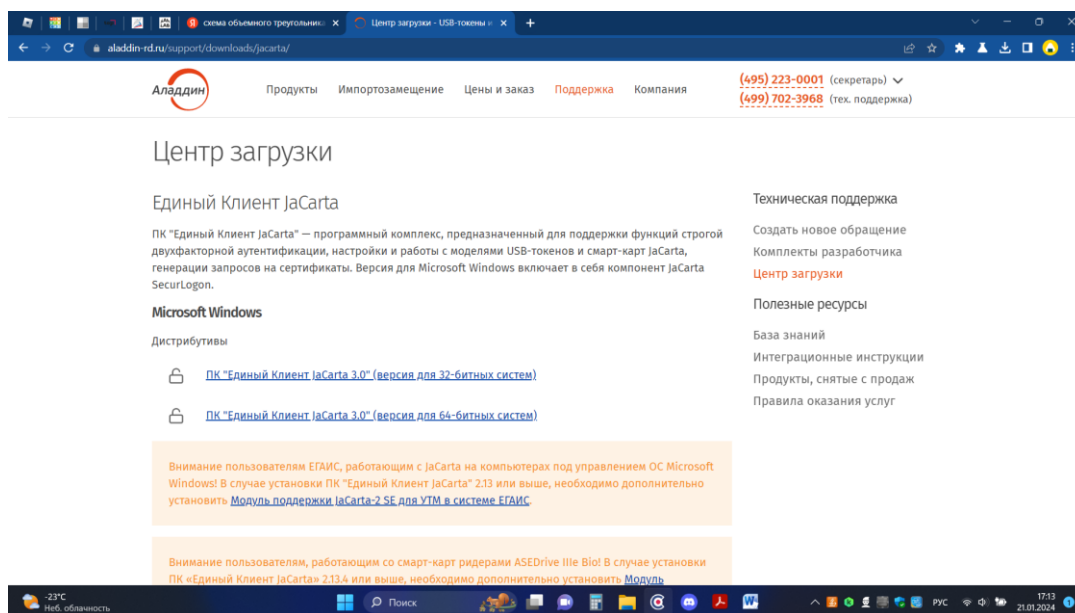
схема объемного треугольника ×
Центр загрузки - USB-токены и ×
+
aladdin-rd.ru/support/downloads/jacarta/

Аладдин
Продукты
Импортозамещение
Цены и заказ
Поддержка
Компания
(495) 223-0001 (секретарь)
(499) 702-3968 (тех. поддержка)

Центр загрузки

Единый Клиент JaCarta

ПК "Единый Клиент JaCarta" — программный комплекс, предназначенный для поддержки функций строгой двухфакторной аутентификации, настройки и работы с моделями USB-токенов и смарт-карт JaCarta, генерации запросов на сертификаты. Версия для Microsoft Windows включает в себя компонент JaCarta SecurLogon.

Microsoft Windows

Дистрибутивы

ПК "Единый Клиент JaCarta 3.0" (версия для 32-битных систем)

ПК "Единый Клиент JaCarta 3.0" (версия для 64-битных систем)

Внимание пользователям ЕГАИС, работающим с JaCarta на компьютерах под управлением ОС Microsoft Windows! В случае установки ПК "Единый Клиент JaCarta" 2.13 или выше, необходимо дополнительно установить Модуль поддержки JaCarta-2 SE для УТМ в системе ЕГАИС.

Внимание пользователям, работающим со смарт-карт ридерами ASEDrive IIIe Bio! В случае установки ПК «Единый Клиент JaCarta» 2.13.4 или выше, необходимо дополнительно установить Модуль

Техническая поддержка
Создать новое обращение
Комплекты разработчика
Центр загрузки
Полезные ресурсы
База знаний
Интеграционные инструкции
Продукты, снятые с продаж
Правила оказания услуг

-23°C
Неб. облачность
Поиск
РУС
17:13
21.01.2024